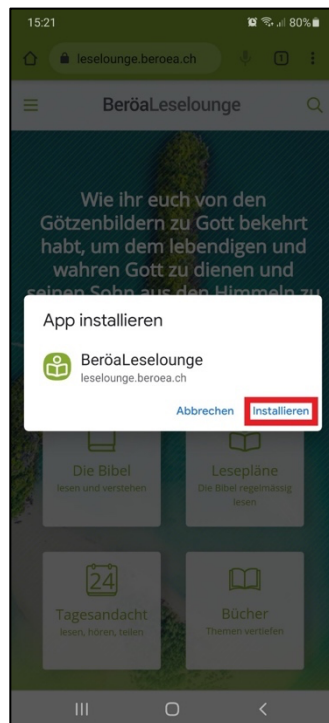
15:21
80%
leseloune.beroea.ch
1
BeröaLeselounge

Wie ihr euch von den Götzenbildern zu Gott bekehrt habt, um dem lebendigen und wahren Gott zu dienen und seinen Sohn aus den Himmeln zu

App installieren
BeröaLeselounge
leselounge.beroea.ch
Abbrechen Installieren

Die Bibel
lesen und verstehen

Lesepläne
Die Bibel regelmässig lesen

24
Tagesandacht
lesen, hören, teilen

Bücher
Themen vertiefen